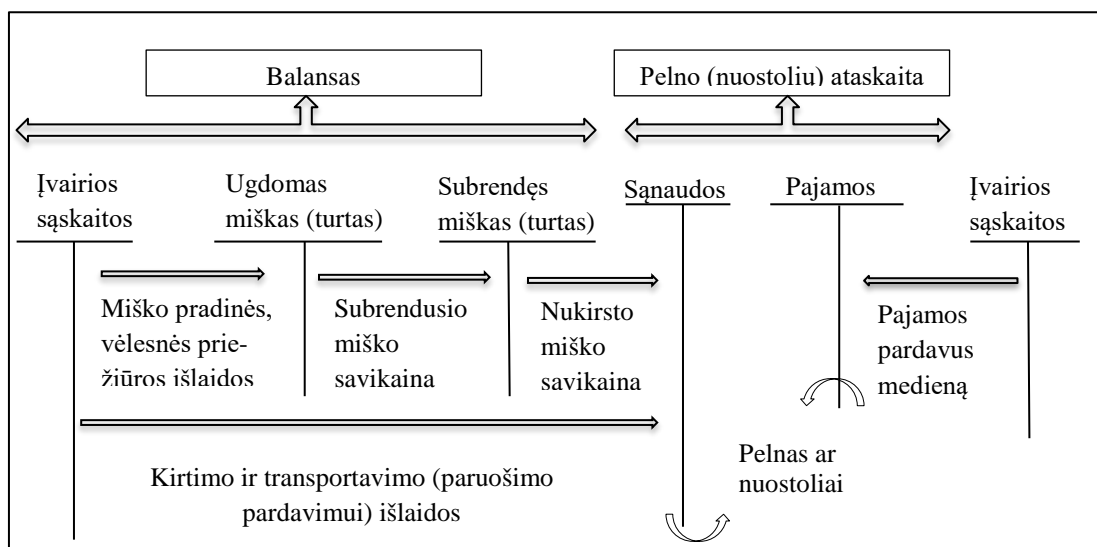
Balansas

Pelno (nuostolių) ataskaita

Įvairios sąskaitos

Ugdomas miškas (turtas)

Subrendęs miškas (turtas)

Sąnaudos

Pajamos

Įvairios sąskaitos

Miško pradinės, vėlesnės priežiūros išlaidos

Subrendusio miško savikaina

Nukirsto miško savikaina

Pajamos pardavus medieną

Pelnas ar nuostoliai

Kirtimo ir transportavimo (paruošimo pardavimui) išlaidos